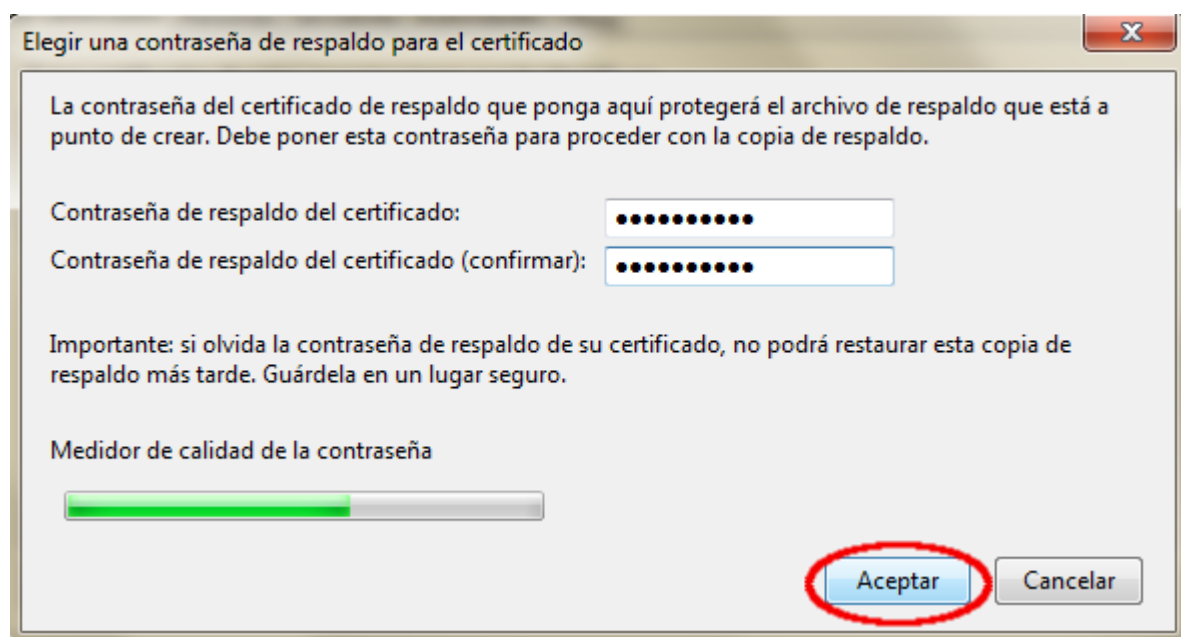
Elegir una contraseña de respaldo para el certificado

La contraseña del certificado de respaldo que ponga aquí protegerá el archivo de respaldo que está a punto de crear. Debe poner esta contraseña para proceder con la copia de respaldo.

Contraseña de respaldo del certificado: ••••••••••

Contraseña de respaldo del certificado (confirmar): ••••••••••

Importante: si olvida la contraseña de respaldo de su certificado, no podrá restaurar esta copia de respaldo más tarde. Guárdela en un lugar seguro.

Medidor de calidad de la contraseña

Aceptar Cancelar